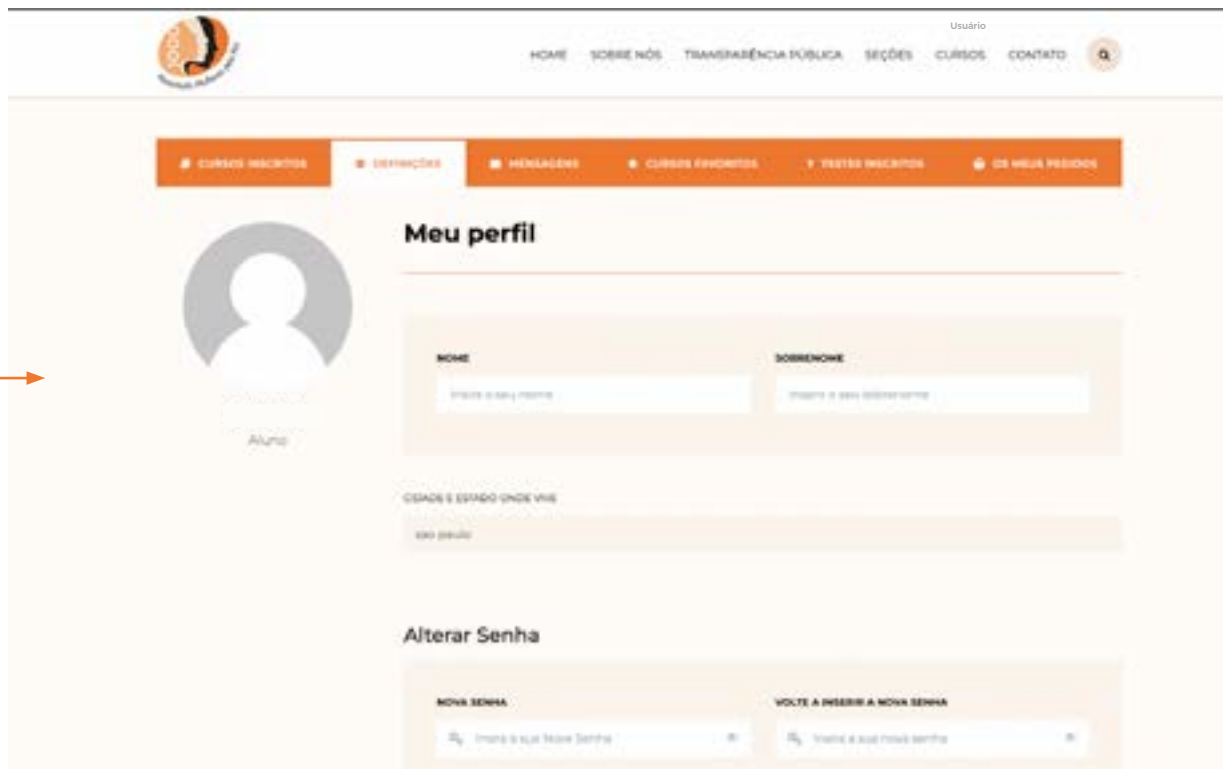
Usuário

HOME SOBRE NÓS TRANSPARÊNCIA PÚBLICA SEÇÕES CURSOS CONTATO

CURSOS INSCRITOS DEFINIÇÕES MENSAGENS CURSOS FAVORITOS TESTES INSCRITOS OS MEUS PEDIDOS

Meu perfil

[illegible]

Aluno

NOME
Insira o seu nome

SOBRENOME
Insira o seu sobrenome

CIDADE E ESTADO ONDE VIVE
sao paulo

Alterar Senha

NOVA SENHA
Insira a sua Nova Senha

VOLTE A INSERIR A NOVA SENHA
Insira a sua nova senha